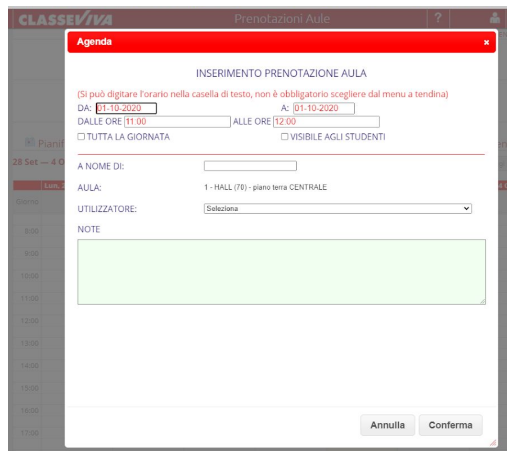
CLASSEVIVA Prenotazioni Aule ?

Agenda ×

INSERIMENTO PRENOTAZIONE AULA

(Si può digitare l'orario nella casella di testo, non è obbligatorio scegliere dal menu a tendina)

DA: 01-10-2020 A: 01-10-2020

DALLE ORE 11:00 ALLE ORE 12:00

☐ TUTTA LA GIORNATA ☐ VISIBILE AGLI STUDENTI

A NOME DI:

AULA: 1 - HALL (70) - piano terra CENTRALE

UTILIZZATORE: Seleziona

NOTE

Annulla Conferma

Piani

28 Set — 4 O

Lun.

Giorno

8:00

9:00

10:00

11:00

12:00

13:00

14:00

15:00

16:00

17:00